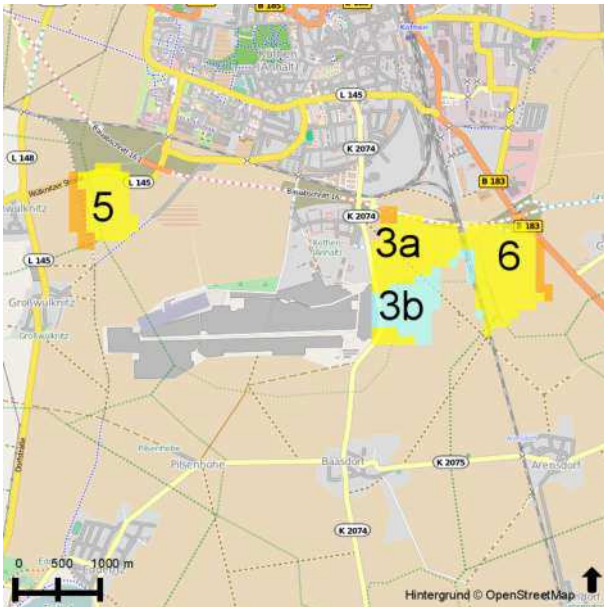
B 185
Köthen (Anhalt)
L 145
L 148
K 2074
Wülknitzer Str.
L 145
5
3a
3b
6
B 183
B 183
Köthen (Anhalt)
L 145
Groß Wülknitz
Groß Wülknitz
Pilsenhöhe
Pilsenhöhe
Baasdorf
K 2075
Arensdorf
K 2074
Oststraße
0 500 1000 m
Hintergrund © OpenStreetMap